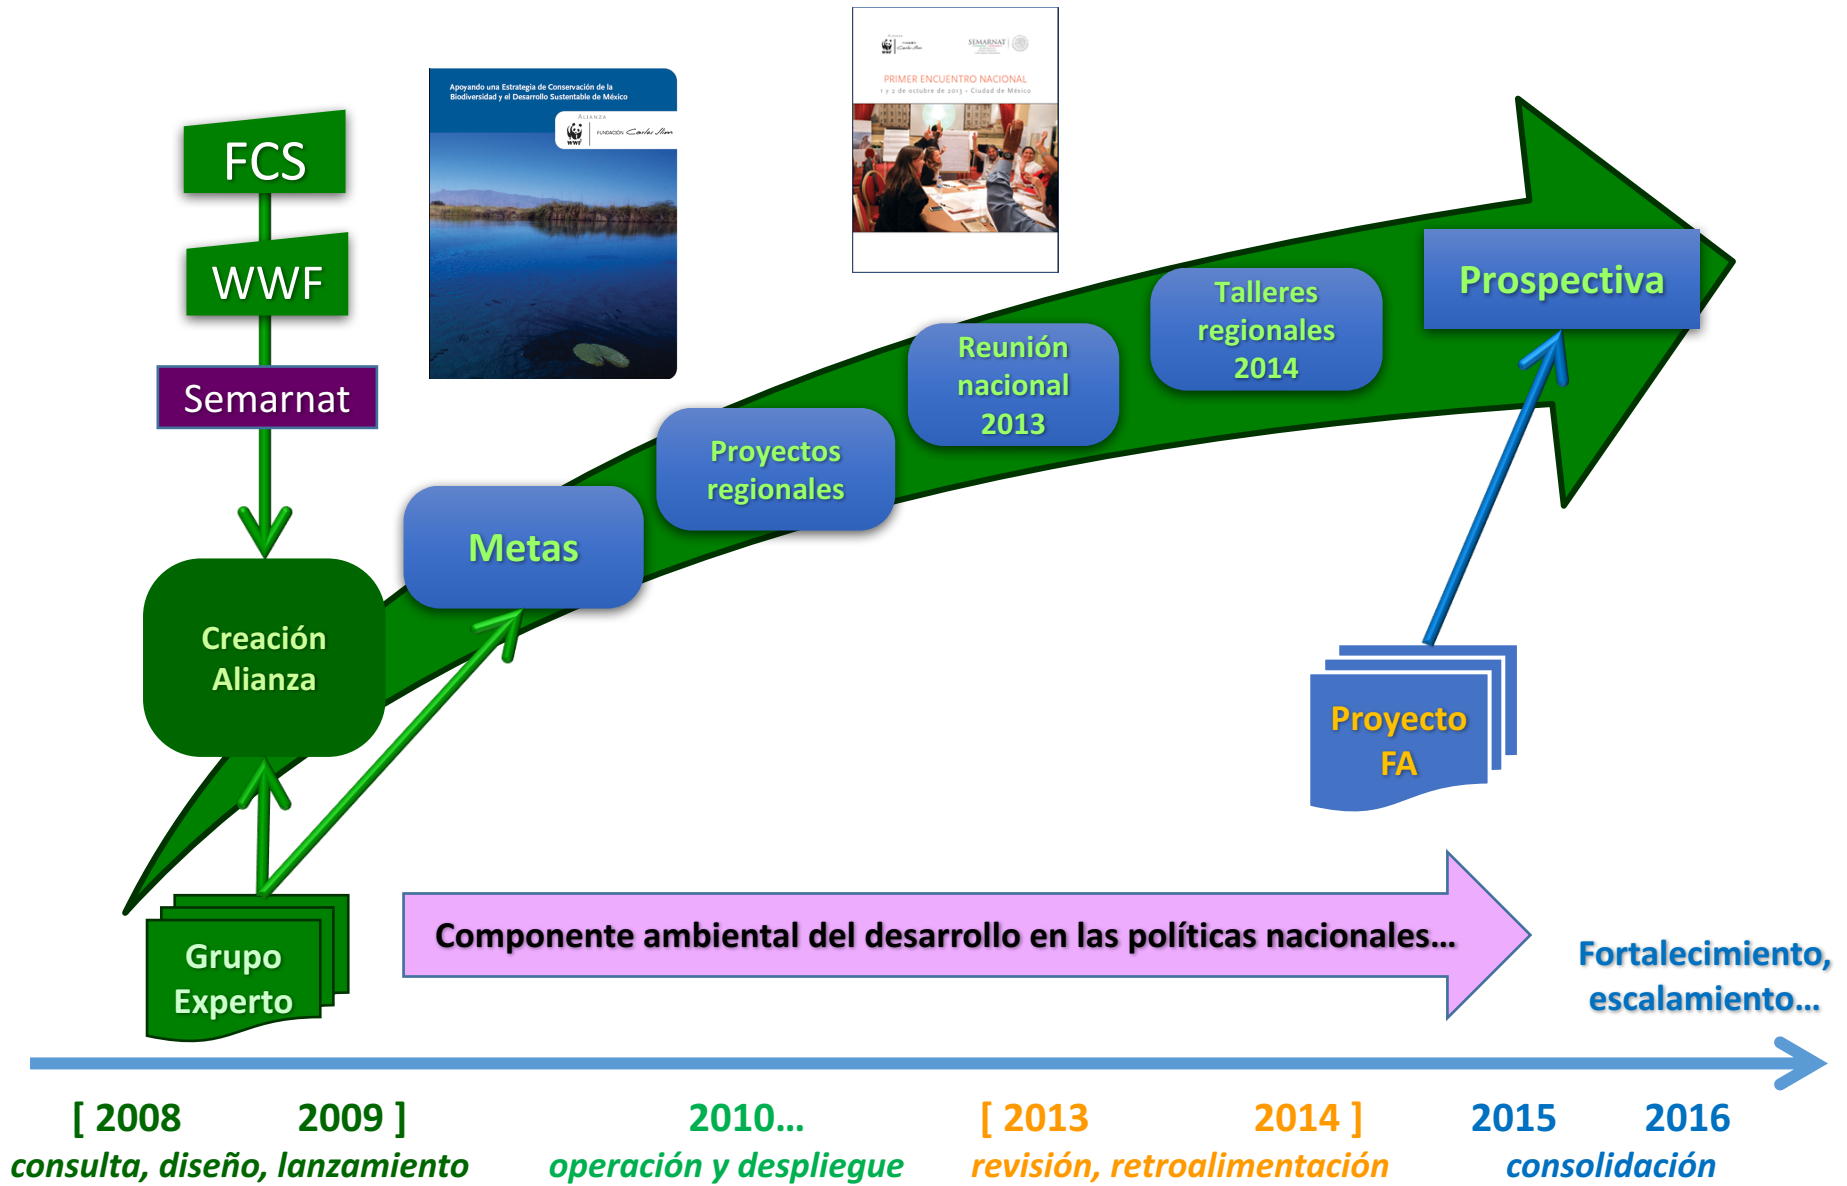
FCS

WWF

Semarnat

Apoyando una Estrategia de Conservación de la Biodiversidad y el Desarrollo Sustentable de México

ALIANZA

WWF FUNDACIÓN Carlos Slim

SEMARNAT

PRIMER ENCUENTRO NACIONAL

1 y 2 de octubre de 2013 · Ciudad de México

Creación Alianza

Metas

Proyectos regionales

Reunión nacional 2013

Talleres regionales 2014

Prospectiva

Proyecto FA

Grupo Experto

Componente ambiental del desarrollo en las políticas nacionales…

Fortalecimiento, escalamiento…

[ 2008 2009 ]
consulta, diseño, lanzamiento

2010…
operación y despliegue

[ 2013 2014 ]
revisión, retroalimentación

2015 2016
consolidación